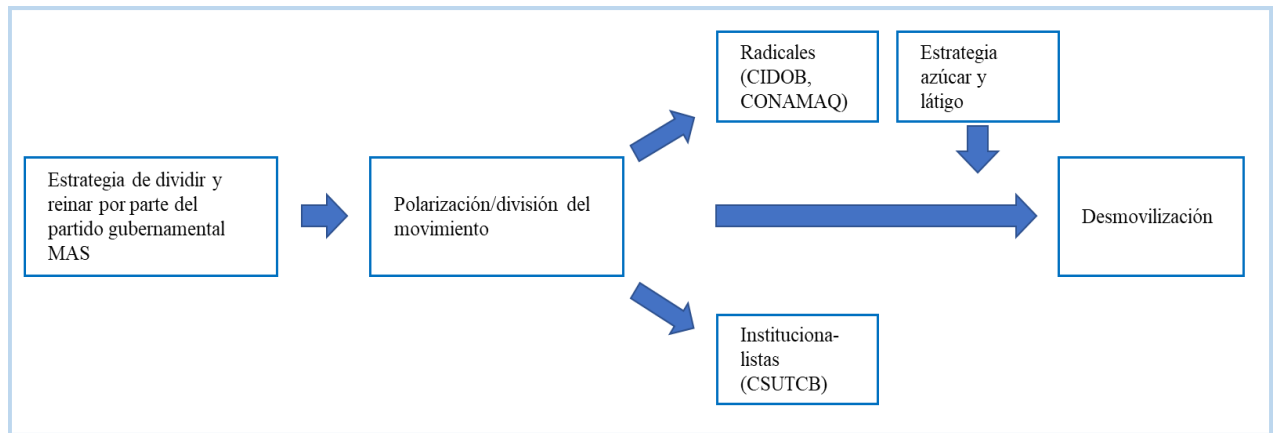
Estrategia de dividir y reinar por parte del partido gubernamental MAS

Polarización/división del movimiento

Radicales (CIDOB, CONAMAQ)

Estrategia azúcar y látigo

Desmovilización

Instititucionalistas (CSUTCB)